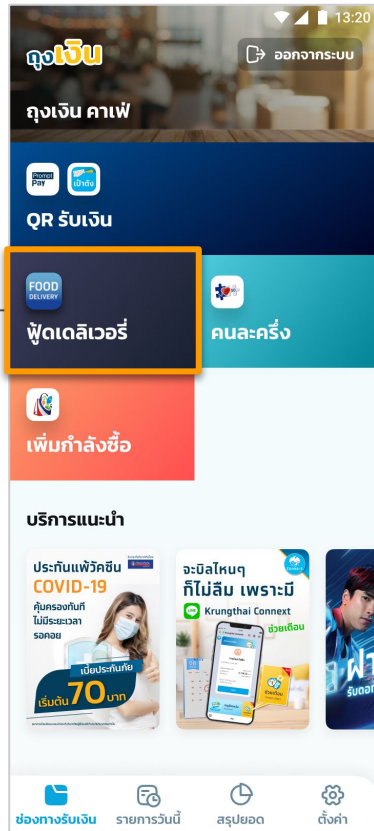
13:20

ถุงเงิน

ออกจากระบบ

ถุงเงิน คาเฟ่

PromptPay เป๋าตัง

QR รับเงิน

FOOD DELIVERY

ฟู้ดเดลิเวอรี่

คนละครึ่ง

เพิ่มกำลังซื้อ

บริการแนะนำ

ประกันแพ้วัคซีน COVID-19 คุ้มครองทันที ไม่มีระยะเวลารอคอย เบี้ยประกันภัย เริ่มต้น 70 บาท

จะบิลไหนๆ ก็ไม่ลืม เพราะมี Krungthai Connext ช่วยเตือน

รับดอก

ช่องทางรับเงิน รายการวันนี้ สรุปยอด ตั้งค่า